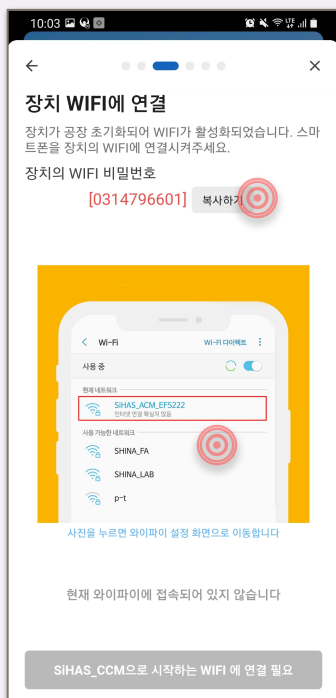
10:03

장치 WIFI에 연결

장치가 공장 초기화되어 WIFI가 활성화되었습니다. 스마트폰을 장치의 WIFI에 연결시켜주세요.

장치의 WIFI 비밀번호

[0314796601] 복사하기

Wi-Fi
Wi-Fi 다이렉트
사용 중
현재 네트워크
SiHAS_ACM_EF5222
인터넷 연결 확실치 않음
사용 가능한 네트워크
SHINA_FA
SHINA_LAB
p-t

사진을 누르면 와이파이 설정 화면으로 이동합니다

현재 와이파이에 접속되어 있지 않습니다

SiHAS_CCM으로 시작하는 WIFI 에 연결 필요